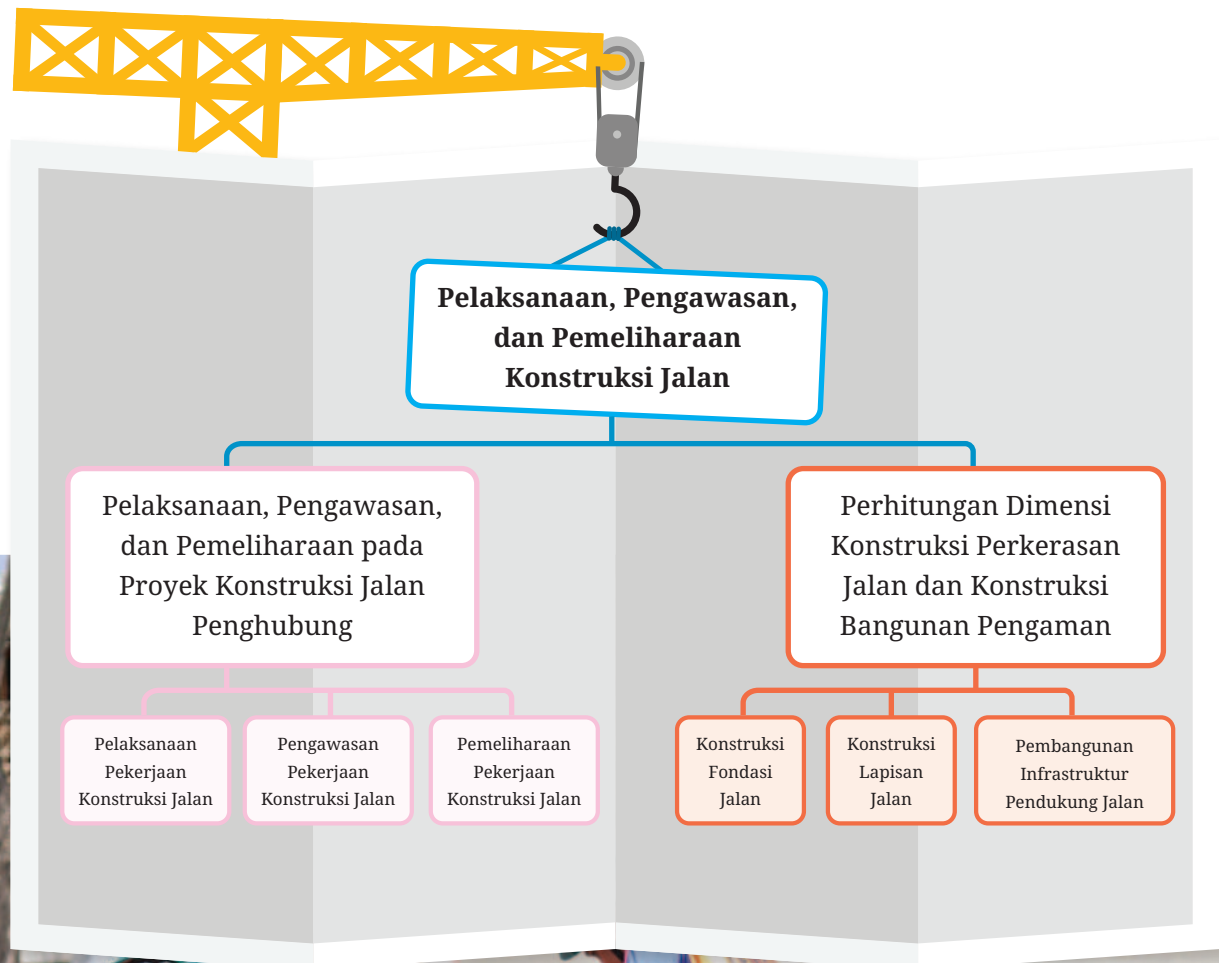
Pelaksanaan, Pengawasan, dan Pemeliharaan Konstruksi Jalan

Pelaksanaan, Pengawasan, dan Pemeliharaan pada Proyek Konstruksi Jalan Penghubung

Perhitungan Dimensi Konstruksi Perkerasan Jalan dan Konstruksi Bangunan Pengaman

Pelaksanaan Pekerjaan Konstruksi Jalan

Pengawasan Pekerjaan Konstruksi Jalan

Pemeliharaan Pekerjaan Konstruksi Jalan

Konstruksi Fondasi Jalan

Konstruksi Lapisan Jalan

Pembangunan Infrastruktur Pendukung Jalan